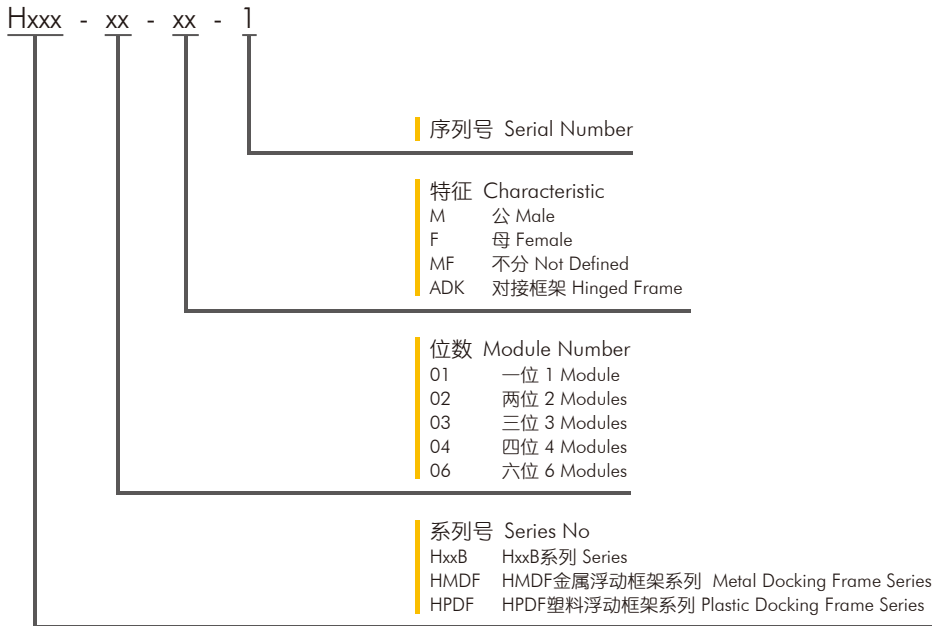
Hxxx - xx - xx - 1

序列号 Serial Number

特征 Characteristic
M 公 Male
F 母 Female
MF 不分 Not Defined
ADK 对接框架 Hinged Frame

位数 Module Number
01 一位 1 Module
02 两位 2 Modules
03 三位 3 Modules
04 四位 4 Modules
06 六位 6 Modules

系列号 Series No
HxxB HxxB系列 Series
HMDF HMDF金属浮动框架系列 Metal Docking Frame Series
HPDF HPDF塑料浮动框架系列 Plastic Docking Frame Series